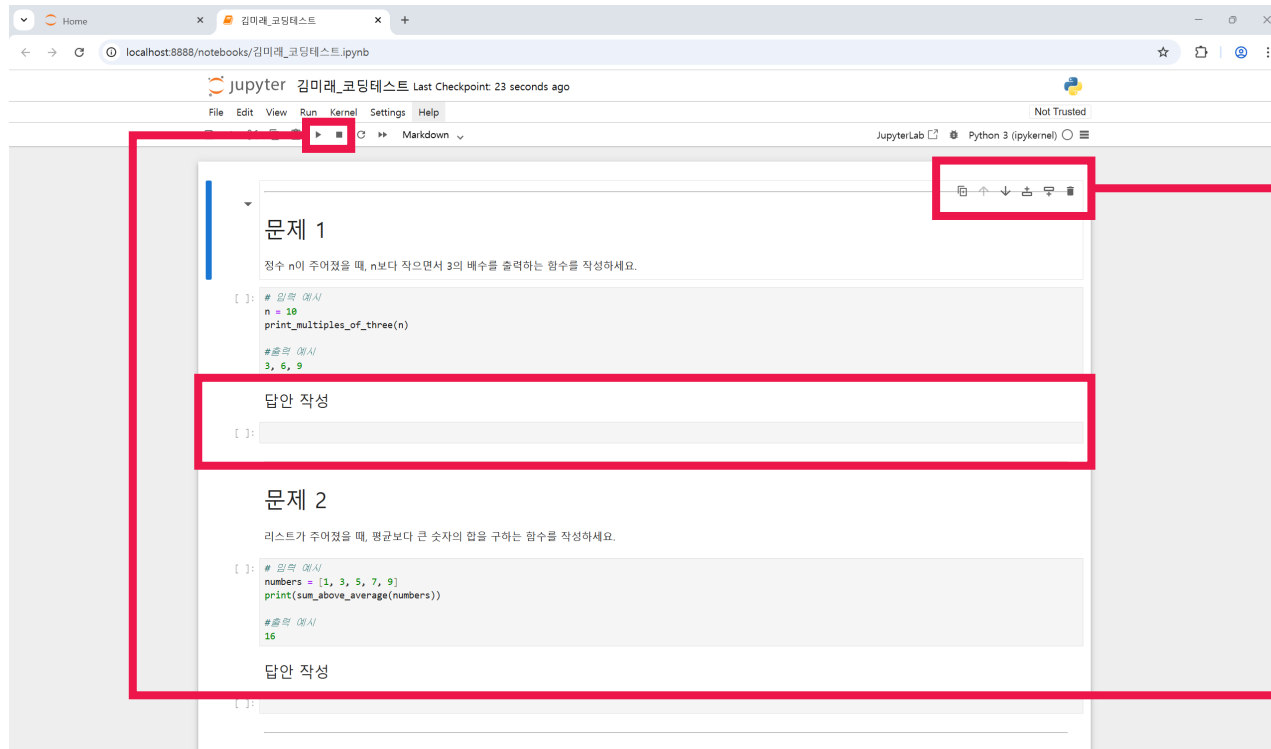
Home
김미래_코딩테스트
localhost:8888/notebooks/김미래_코딩테스트.ipynb

Jupyter 김미래_코딩테스트 Last Checkpoint: 23 seconds ago

File Edit View Run Kernel Settings Help
Not Trusted
Markdown
JupyterLab Python 3 (ipykernel)

문제 1

정수 n이 주어졌을 때, n보다 작으면서 3의 배수를 출력하는 함수를 작성하세요.

[ ]: # 입력 예시
n = 10
print_multiples_of_three(n)

#출력 예시
3, 6, 9

답안 작성

[ ]:

문제 2

리스트가 주어졌을 때, 평균보다 큰 숫자의 합을 구하는 함수를 작성하세요.

[ ]: # 입력 예시
numbers = [1, 3, 5, 7, 9]
print(sum_above_average(numbers))

#출력 예시
16

답안 작성

[ ]: